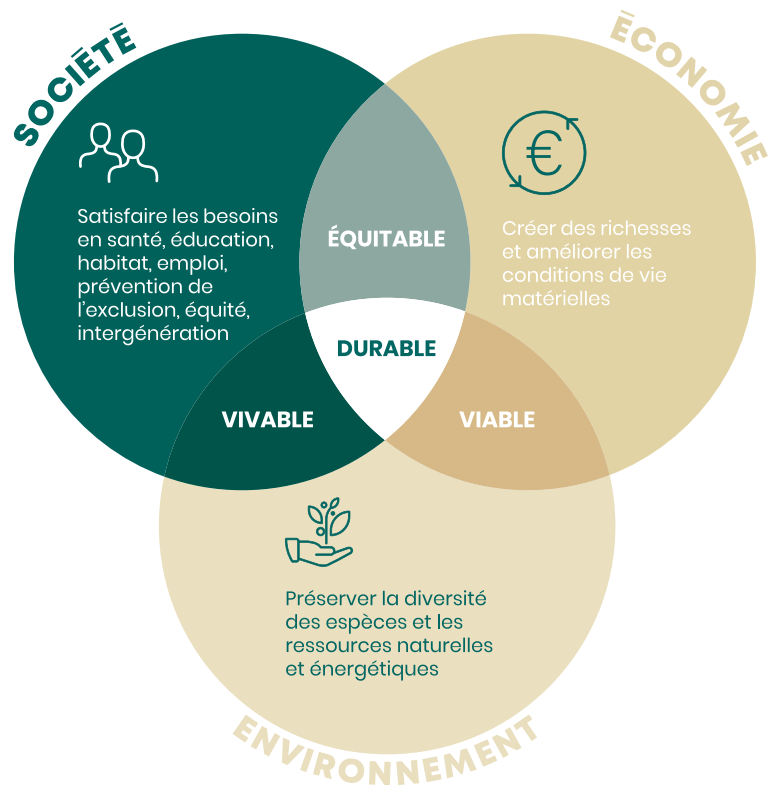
SOCIÉTÉ

ÉCONOMIE

Satisfaire les besoins en santé, éducation, habitat, emploi, prévention de l'exclusion, équité, intergénération

ÉQUITABLE

Créer des richesses et améliorer les conditions de vie matérielles

DURABLE

VIVABLE

VIABLE

Préserver la diversité des espèces et les ressources naturelles et énergétiques

ENVIRONNEMENT